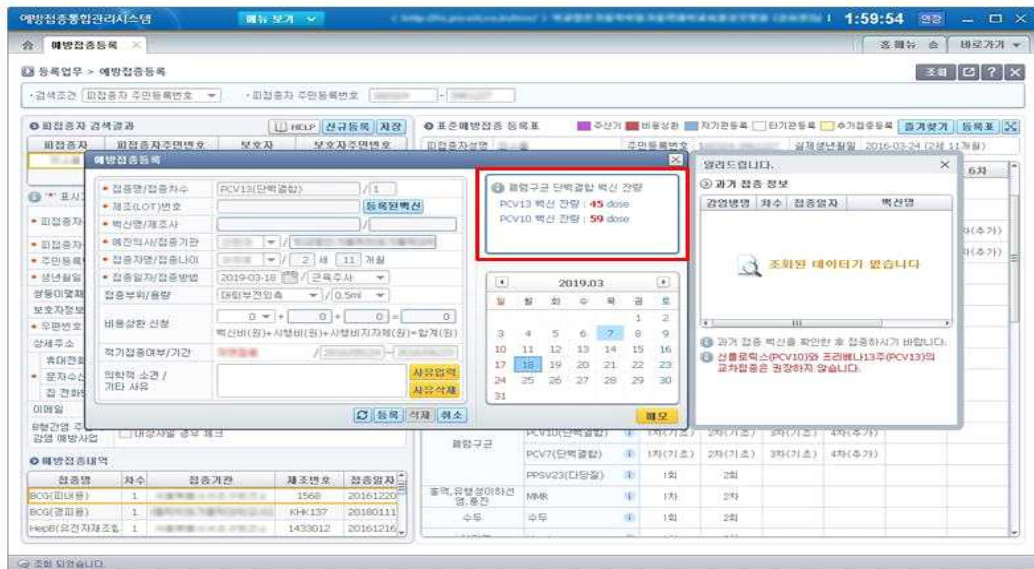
예방접종통합관리시스템 메뉴 보기 1:59:54 연장

예방접종등록 즐겨찾기 바로가기

등록업무 > 예방접종등록 조회

• 검색조건 피접종자 주민등록번호 • 피접종자 주민등록번호 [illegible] - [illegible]

피접종자 검색결과 HELP 신규등록 저장
피접종자 | 피접종자주민번호 | 보호자 | 보호자주민번호

표준예방접종 등록표 주신기 비용상환 자기관등록 타기관등록 수기접종등록 증게찾기 등록표
피접종자성명 주민등록번호 실제생년월일 2016-03-24 (2세 11개월)

예방접종등록
• 접종명/접종차수 PCV13(단백결합) / 1
• 제조(LOT)번호 등록된백신
• 백신명/제조사 /
• 예진의사/접종기관 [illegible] / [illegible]
• 접종자명/접종나이 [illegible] / 2 세 11 개월
• 접종일자/접종방법 2019-03-18 / 근육주사
접종부위/용량 대퇴부전외측 / 0.5ml
비용상환 신청 0 + 0 + 0 = 0
백신비(원)+시행비(원)+시행비지자체(원)=합계(원)
적기접종여부/기간 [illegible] / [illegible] ~ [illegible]
의학적 소견 / 기타 사유 사유입력 사유삭제
등록 삭제 취소

폐렴구균 단백결합 백신 잔량
PCV13 백신 잔량 : 45 dose
PCV10 백신 잔량 : 59 dose

2019.03
| 일 | 월 | 화 | 수 | 목 | 금 | 토 |
|---|---|---|---|---|---|---|
| | | | | | 1 | 2 |
| 3 | 4 | 5 | 6 | 7 | 8 | 9 |
| 10 | 11 | 12 | 13 | 14 | 15 | 16 |
| 17 | 18 | 19 | 20 | 21 | 22 | 23 |
| 24 | 25 | 26 | 27 | 28 | 29 | 30 |
| 31 | | | | | | |
메모

알려드립니다.
과거 접종 정보
| 감염병명 | 차수 | 접종일자 | 백신명 |
|---|---|---|---|
조회된 데이터가 없습니다
과거 접종 백신을 확인한 후 접종하시기 바랍니다.
신플로릭스(PCV10)와 프리베나13주(PCV13)의 교차접종은 권장하지 않습니다.

6차
(추가)
(추가)

표시
피접종자
피접종자
주민등록
생년월일
쌍둥이
보호자
우편번호
상세주소
휴대전화
문자수신
집 전화
이메일
B형간염 주산기 감염 예방사업 대상자일 경우 체크

예방접종내역
| 접종명 | 차수 | 접종기관 | 제조번호 | 접종일자 |
|---|---|---|---|---|
| BCG(피내용) | 1 | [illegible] | 1568 | 20161220 |
| BCG(경피용) | 1 | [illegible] | KHK137 | 20180111 |
| HepB(유전자재조합) | 1 | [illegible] | 1433012 | 20161216 |

폐렴구균 | PCV10(단백결합) | 1차(기초) | 2차(기초) | 3차(기초) | 4차(추가)
| PCV7(단백결합) | 1차(기초) | 2차(기초) | 3차(기초) | 4차(추가)
| PPSV23(다당질) | 1회 | 2회
홍역,유행성이하선염,풍진 | MMR | 1차 | 2차
수두 | 수두 | 1회 | 2회

조회 되었습니다.